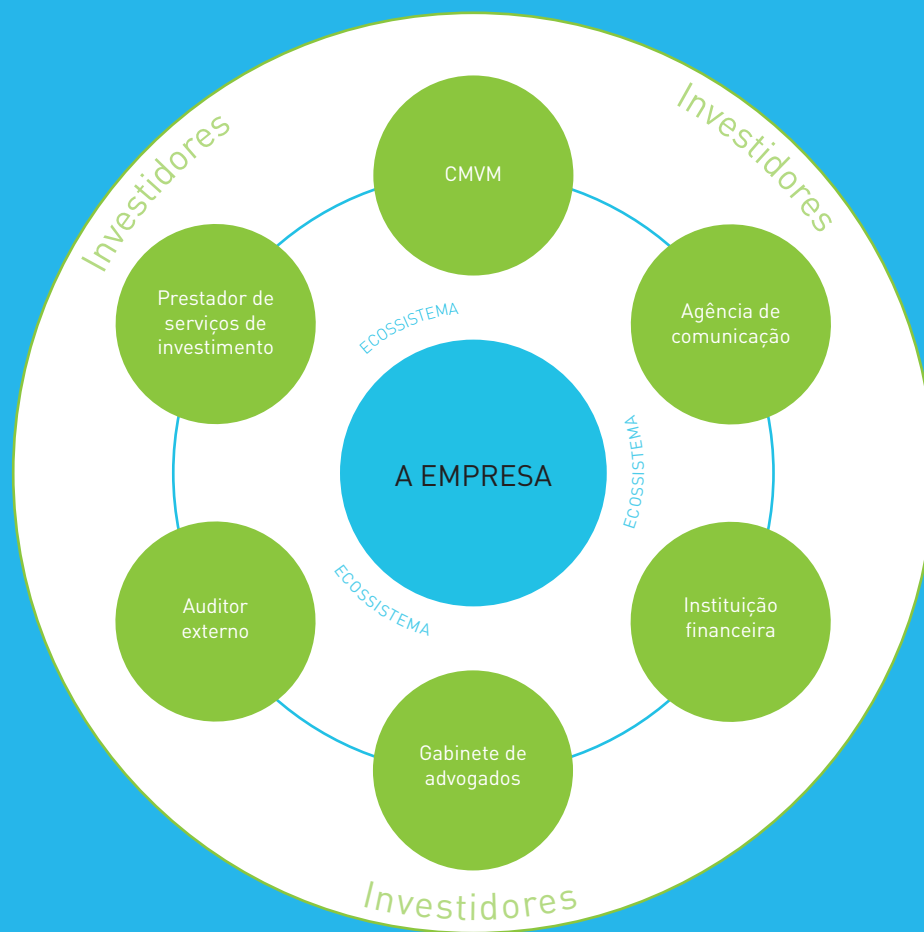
Investidores

Investidores

CMVM

Prestador de serviços de investimento

Agência de comunicação

ECOSSISTEMA

A EMPRESA

ECOSSISTEMA

Auditor externo

ECOSSISTEMA

Instituição financeira

Gabinete de advogados

Investidores